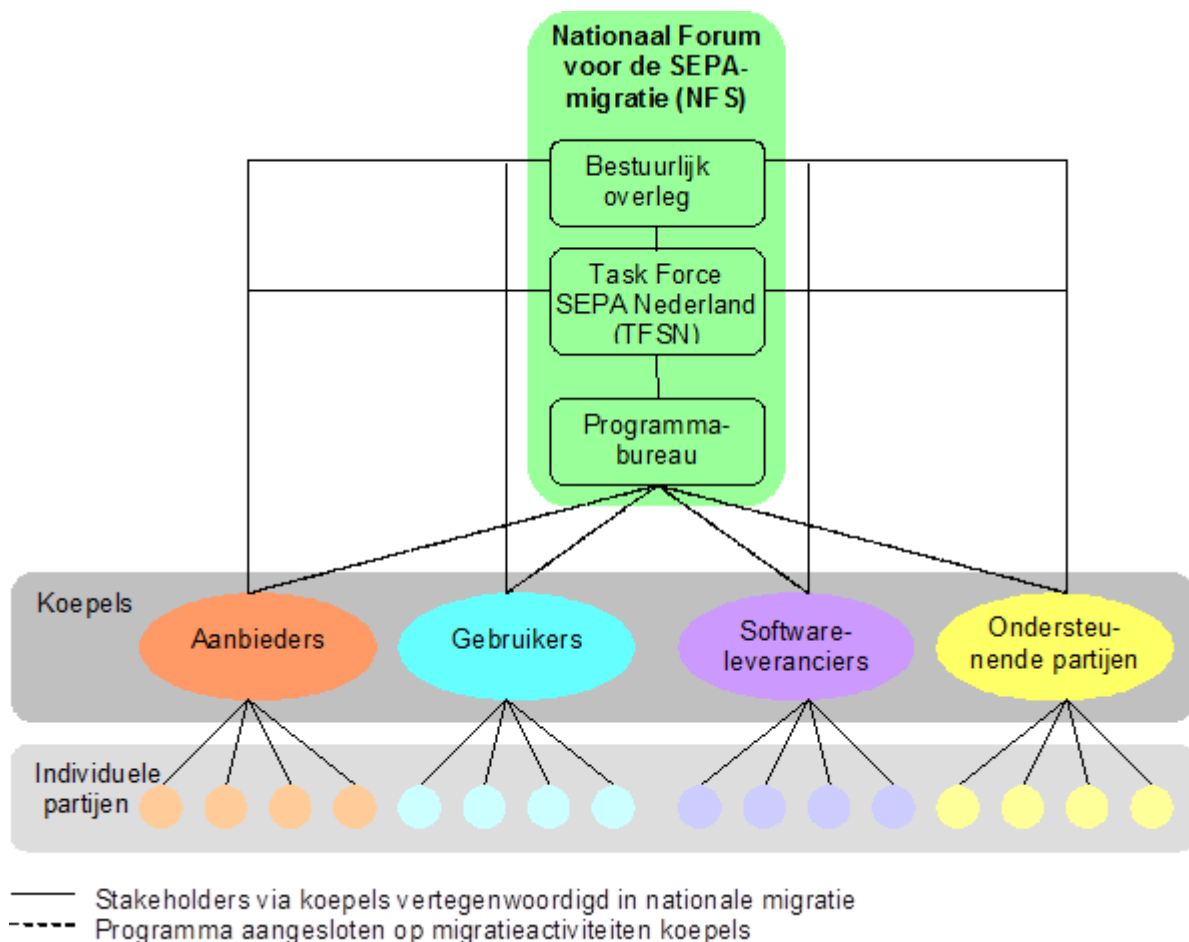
Nationaal Forum voor de SEPA-migratie (NFS)

Bestuurlijk overleg

Task Force SEPA Nederland (TFSN)

Programma-bureau

Koepels

Aanbieders

Gebruikers

Software-leveranciers

Ondersteu-nende partijen

Individuele partijen

Stakeholders via koepels vertegenwoordigd in nationale migratie
Programma aangesloten op migratieactiviteiten koepels